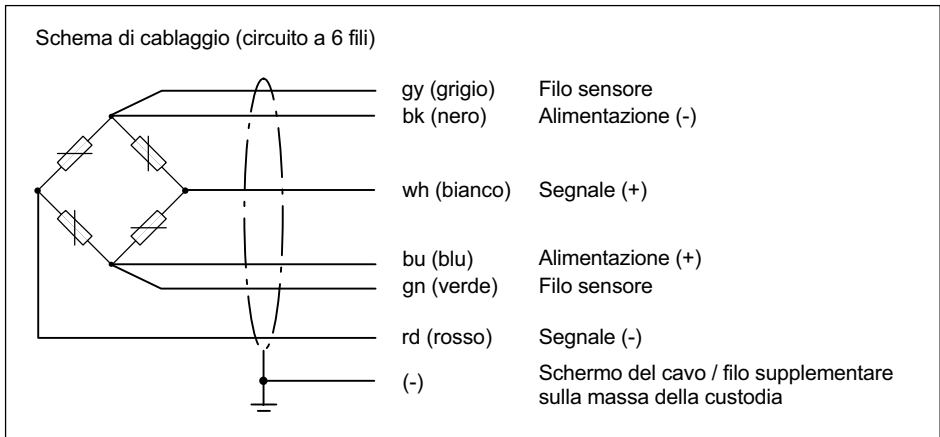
Schema di cablaggio (circuito a 6 fili)

gy (grigio) Filo sensore
bk (nero) Alimentazione (-)
wh (bianco) Segnale (+)
bu (blu) Alimentazione (+)
gn (verde) Filo sensore
rd (rosso) Segnale (-)
(-) Schermo del cavo / filo supplementare sulla massa della custodia